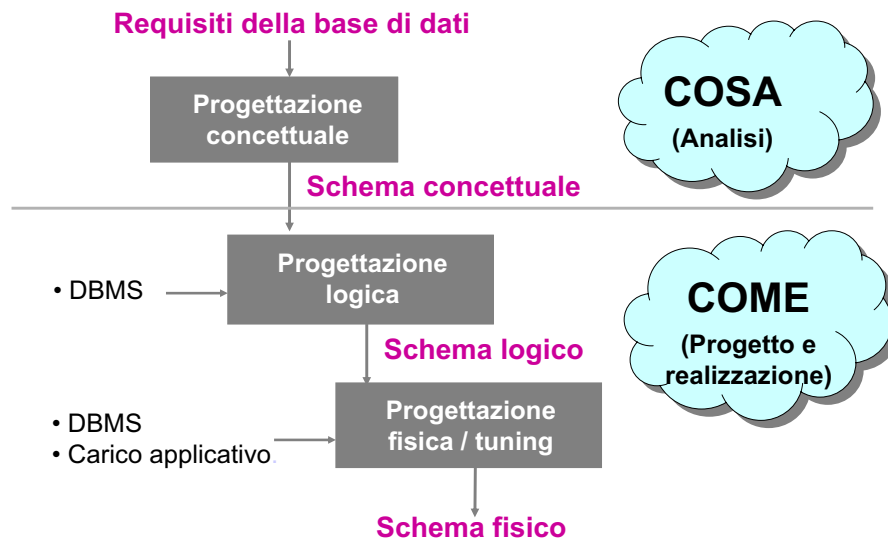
Requisiti della base di dati

Progettazione concettuale

COSA
(Analisi)

Schema concettuale

• DBMS

Progettazione logica

COME
(Progetto e realizzazione)

Schema logico

• DBMS
• Carico applicativo

Progettazione fisica / tuning

Schema fisico